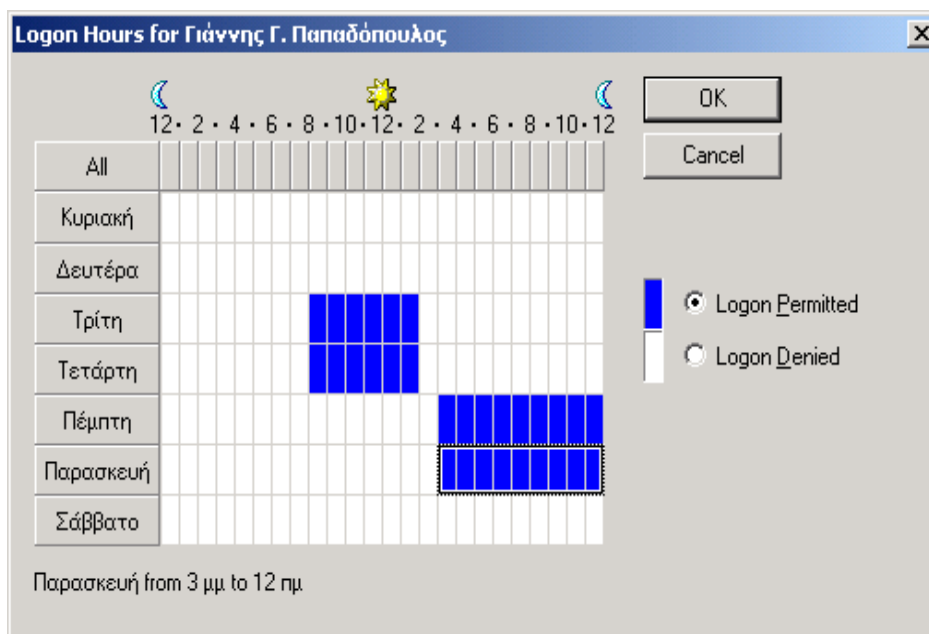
Logon Hours for Γιάννης Γ. Παπαδόπουλος

X

12 • 2 • 4 • 6 • 8 • 10 • 12 • 2 • 4 • 6 • 8 • 10 • 12

OK

Cancel

All

Κυριακή

Δευτέρα

Τρίτη

Τετάρτη

Πέμπτη

Παρασκευή

Σάββατο

Logon Permitted

Logon Denied

Παρασκευή from 3 μμ to 12 πμ